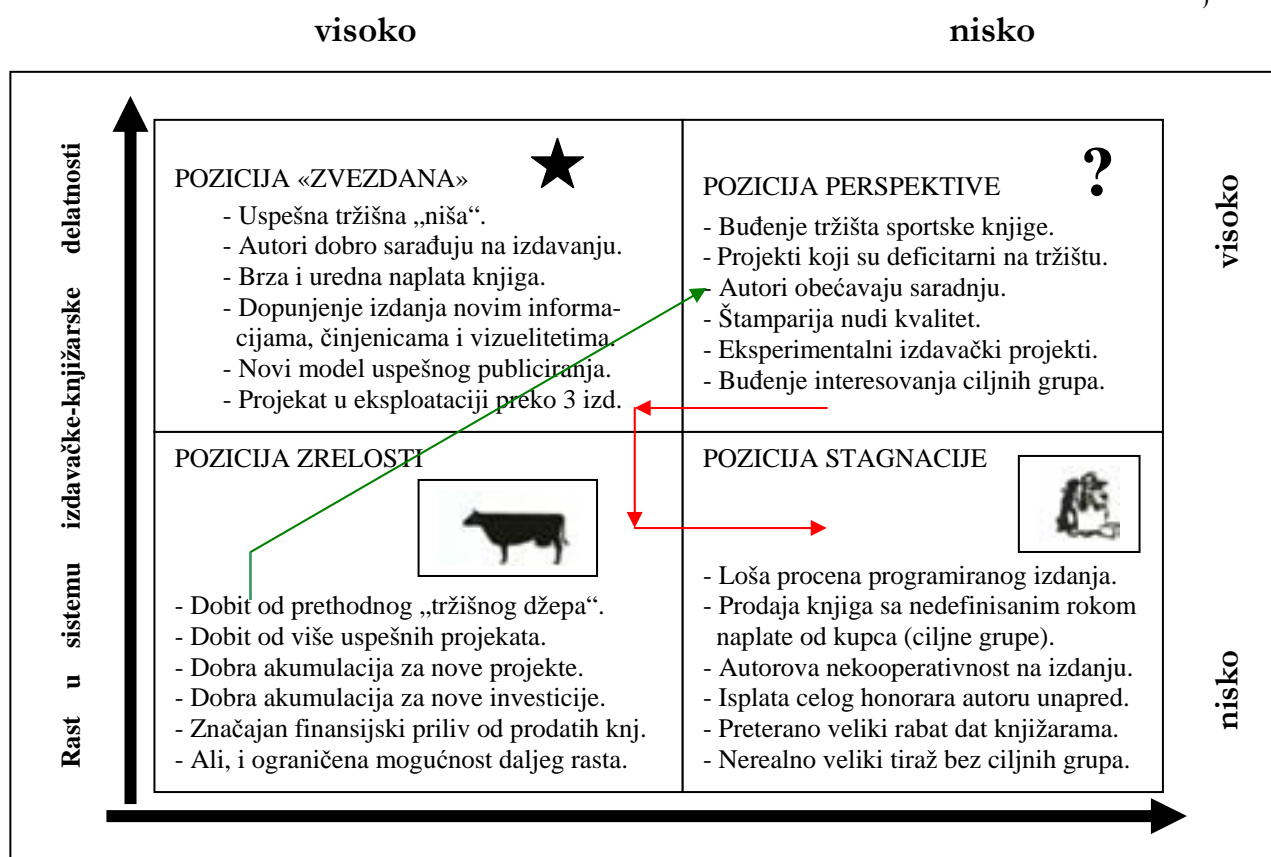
visoko nisko

Rast u sistemu izdavačke-knjižarske delatnosti

| POZICIJA «ZVEZDANA» - Uspešna tržišna „niša“. - Autori dobro sarađuju na izdavanju. - Brza i uredna naplata knjiga. - Dopunjenje izdanja novim informacijama, činjenicama i vizuelitetima. - Novi model uspešnog publiciranja. - Projekat u eksploataciji preko 3 izd. | ? POZICIJA PERSPEKTIVE - Buđenje tržišta sportske knjige. - Projekti koji su deficitarni na tržištu. - Autori obećavaju saradnju. - Štamparija nudi kvalitet. - Eksperimentalni izdavački projekti. - Buđenje interesovanja ciljnih grupa. |
|---|---|
| POZICIJA ZRELOSTI - Dobit od prethodnog „tržišnog džepa“. - Dobit od više uspešnih projekata. - Dobra akumulacija za nove projekte. - Dobra akumulacija za nove investicije. - Značajan finansijski priliv od prodatih knj. - Ali, i ograničena mogućnost daljeg rasta. | POZICIJA STAGNACIJE - Loša procena programiranog izdanja. - Prodaja knjiga sa nedefinisanim rokom naplate od kupca (ciljne grupe). - Autorova nekooperativnost na izdanju. - Isplata celog honorara autoru unapred. - Preterano veliki rabat dat knjižarama. - Nerealno veliki tiraž bez ciljnih grupa. |

visoko
nisko